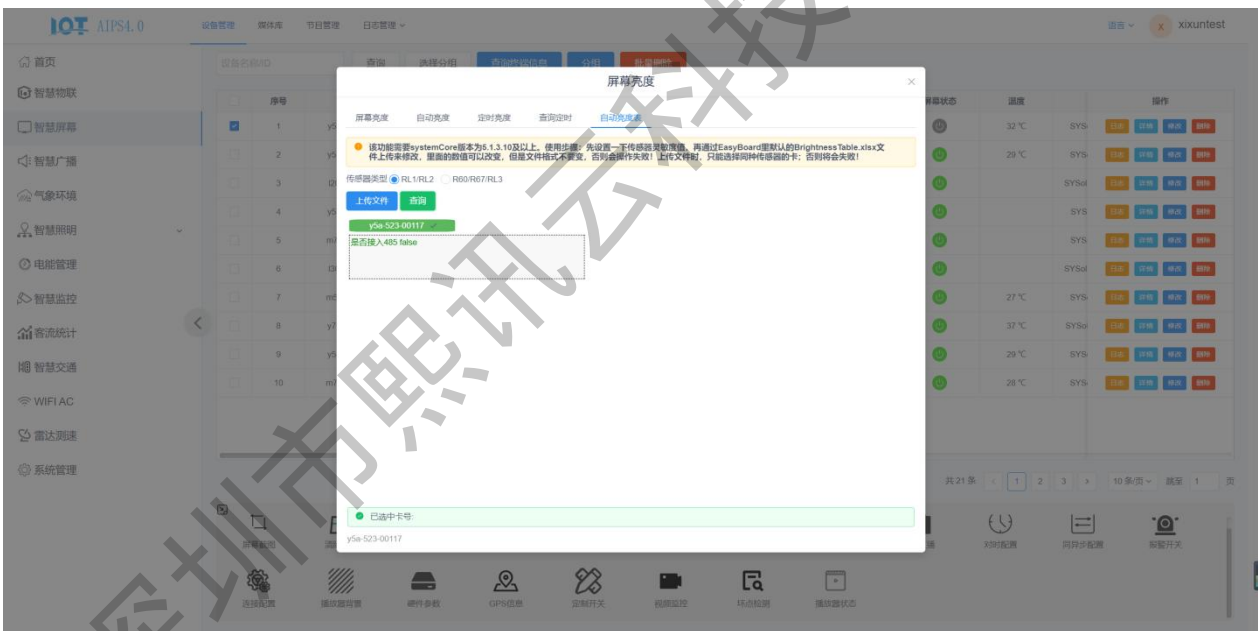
IOT AIPS4.0 设备管理 媒体库 节目管理 日志管理 语言 xixuntest

首页
智慧物联
智慧屏幕
智慧广播
气象环境
智慧照明
电能管理
智慧监控
客流统计
智慧交通
WIFI AC
雷达测速
系统管理

设备名称/ID 查询 选择分组 查询物联信息 分组 批量删除

序号 屏幕状态 温度 操作

| 序号 | | 温度 | | 操作 |
|---|---|---|---|---|
| 1 | y5 | 32 ℃ | SYS | 日志 详情 修改 删除 |
| 2 | y5 | 29 ℃ | SYS | 日志 详情 修改 删除 |
| 3 | i2 | | SYSol | 日志 详情 修改 删除 |
| 4 | y5 | | SYS | 日志 详情 修改 删除 |
| 5 | m | | SYS | 日志 详情 修改 删除 |
| 6 | i3 | | SYSol | 日志 详情 修改 删除 |
| 7 | m | 27 ℃ | SYS | 日志 详情 修改 删除 |
| 8 | y7 | 37 ℃ | SYSo | 日志 详情 修改 删除 |
| 9 | y5 | 29 ℃ | SYS | 日志 详情 修改 删除 |
| 10 | m | 28 ℃ | SYS | 日志 详情 修改 删除 |

共21条 1 2 3 10条/页 跳至 1 页

屏幕亮度
屏幕亮度 自动亮度 定时亮度 查询定时 自动亮度表

该功能需要systemCore版本为6.1.3.10及以上。使用步骤：先设置一下传感器灵敏度值，再通过EasyBoard里默认的BrightnessTable.xlsx文件上传来修改，里面的数值可以改变，但是文件格式不要变，否则会操作失败！上传文件时，只能选择同种传感器的卡；否则将会失败！

传感器类型 RL1/RL2 R60/R67/RL3
上传文件 查询
y5a-523-00117
是否接入485 false

已选中卡号:
y5a-523-00117

屏幕截图 对时配置 同异步配置 报警开关
连接配置 播放器背景 硬件参数 GPS信息 定制开关 视频监控 环点检测 播放器状态

深圳市熙讯云科技